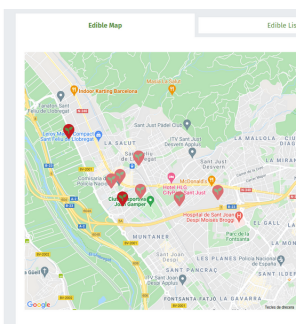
Edible Map

Edible Lis

Indoor Karting Barcelona

Masía La Salut

Camping Sant Feliu de Llobregat

Lidl

Centro Veterinario Compact Sant Feliu de Llobregat

LA SALUT

Sant Feliu de Llobregat

ITV Sant Just Desvern Applus

Sant Just Pàdel Club

Sant Just Desvern

LA MALLOGA

LA MIRANI

McDonald's

Comisaria de Policía Nacional

Hotel RLG Ciutat Sant Just

Club Esportiu Joan Gamper

Hospital de Sant Joan Despí Moisès Broggi

EL GALL

MONTANER

Parc de la Fontsanta

SANT PANCRAÇ

LES PLANES

Policía Nacional de España

FONTSANTA FATJÓ LA GAVARRA

Google

Teclas de atajo